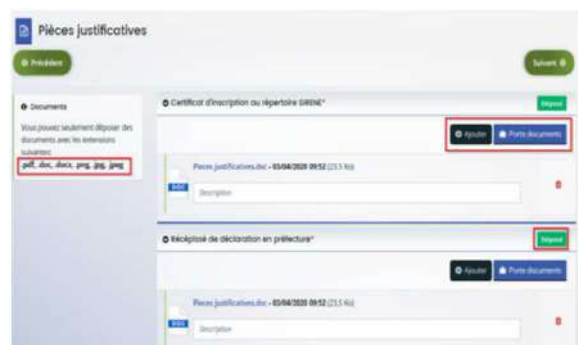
Pièces justificatives

Précédent

Suivant

Documents

Vous pouvez seulement déposer des documents avec les extensions suivantes:

pdf, doc, docx, png, jpg, jpeg

Certificat d'inscription au répertoire SIRENE*

Déposé

Ajouter

Porte documents

DOC

Pieces justificatives.doc - 03/04/2020 09:52 (23.5 Ko)

Description

Récépissé de déclaration en préfecture*

Déposé

Ajouter

Porte documents

DOC

Pieces justificatives.doc - 03/04/2020 09:52 (23.5 Ko)

Description